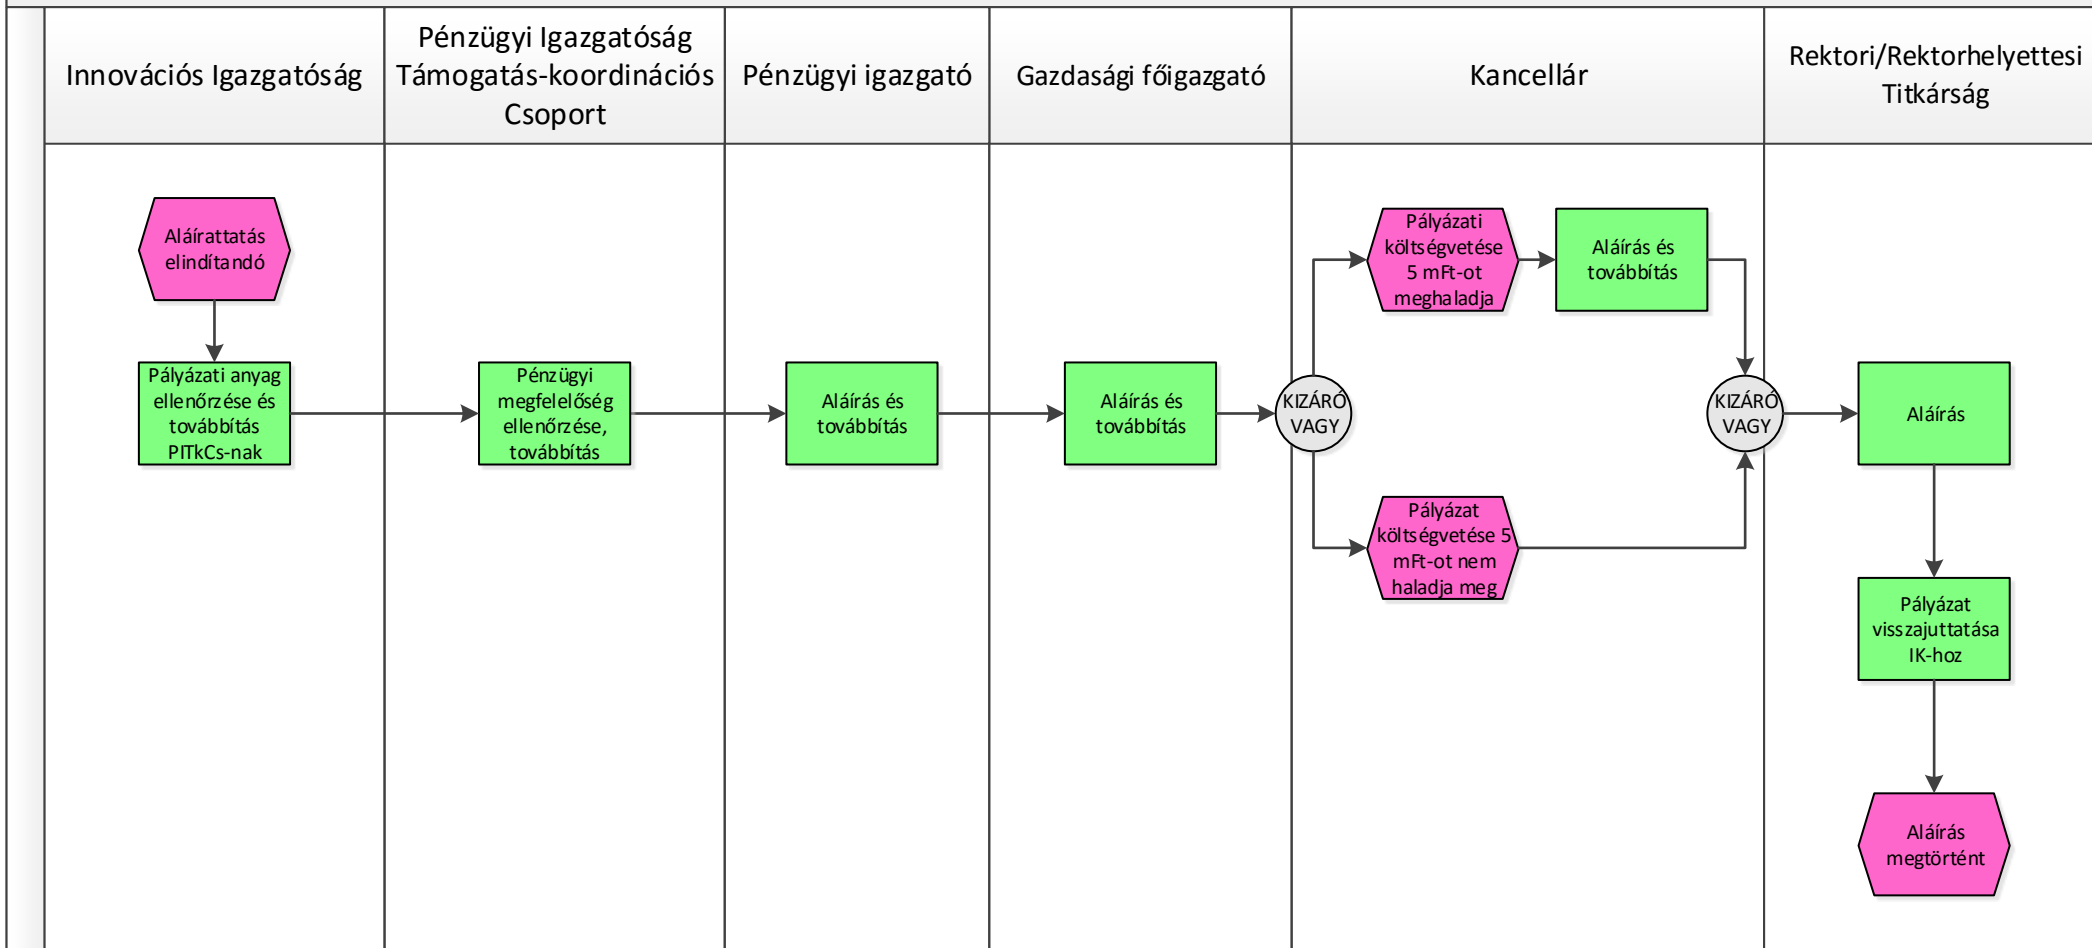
| Innovációs Igazgatóság | Pénzügyi Igazgatóság Támogatás-koordinációs Csoport | Pénzügyi igazgató | Gazdasági főigazgató | Kancellár | Rektori/Rektorhelyettesi Titkárság |
|---|---|---|---|---|---|

Aláírattatás elindítandó

Pályázati anyag ellenőrzése és továbbítás PITkCs-nak

Pénzügyi megfelelőség ellenőrzése, továbbítás

Aláírás és továbbítás

Aláírás és továbbítás

KIZÁRÓ VAGY

Pályázati költségvetése 5 mFt-ot meghaladja

Aláírás és továbbítás

Pályázat költségvetése 5 mFt-ot nem haladja meg

KIZÁRÓ VAGY

Aláírás

Pályázat visszajuttatása IK-hoz

Aláírás megtörtént